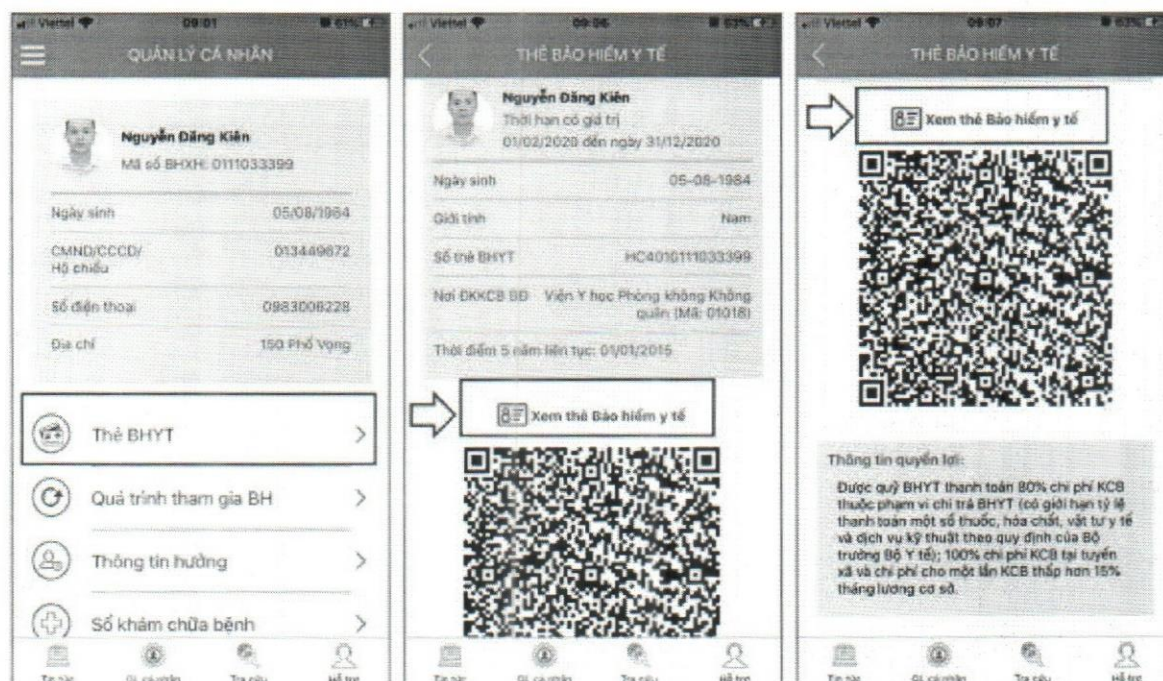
Viettel 09:01 61%

QUẢN LÝ CÁ NHÂN

Nguyễn Đăng Kiên
Mã số BHXH: 0111033399

Ngày sinh 05/08/1984

CMND/CCCD/ Hộ chiếu 013449672

Số điện thoại 0983008228

Địa chỉ 150 Phố Vọng

Thẻ BHYT >

Quá trình tham gia BH >

Thông tin hưởng >

Sổ khám chữa bệnh >

Tin tức QL cá nhân Tra cứu Hỗ trợ

Viettel 09:06 53%

THẺ BẢO HIỂM Y TẾ

Nguyễn Đăng Kiên
Thời hạn có giá trị
01/02/2020 đến ngày 31/12/2020

Ngày sinh 05-08-1984

Giới tính Nam

Số thẻ BHYT HC4010111033399

Nơi ĐKKCB BĐ Viện Y học Phòng không Không quân (Mã: 01018)

Thời điểm 5 năm liên tục: 01/01/2015

Xem thẻ Bảo hiểm y tế

Tin tức QL cá nhân Tra cứu Hỗ trợ

Viettel 09:07 53%

THẺ BẢO HIỂM Y TẾ

Xem thẻ Bảo hiểm y tế

Thông tin quyền lợi:

Được quỹ BHYT thanh toán 80% chi phí KCB thuộc phạm vi chi trả BHYT (có giới hạn tỷ lệ thanh toán một số thuốc, hóa chất, vật tư y tế và dịch vụ kỹ thuật theo quy định của Bộ trưởng Bộ Y tế); 100% chi phí KCB tại tuyến xã và chi phí cho một lần KCB thấp hơn 15% tháng lương cơ sở.

Tin tức QL cá nhân Tra cứu Hỗ trợ